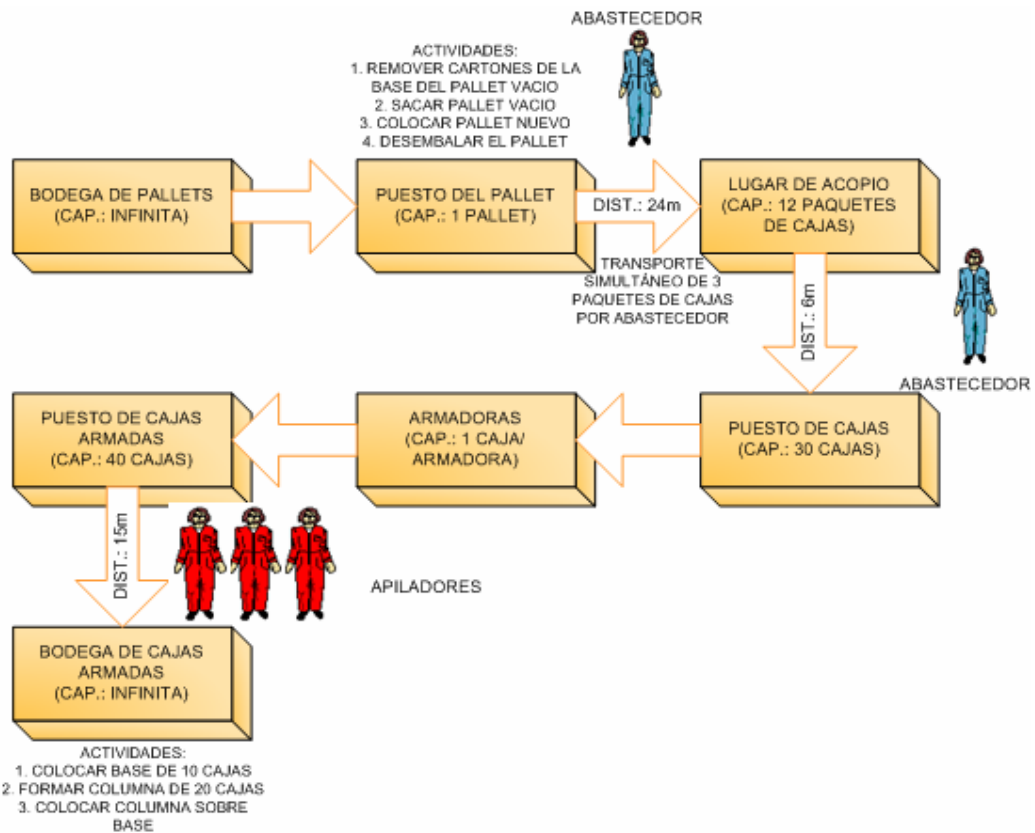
ABASTECEDOR

ACTIVIDADES:
1. REMOVER CARTONES DE LA BASE DEL PALLET VACIO
2. SACAR PALLET VACIO
3. COLOCAR PALLET NUEVO
4. DESEMBALAR EL PALLET

BODEGA DE PALLETS (CAP.: INFINITA)

PUESTO DEL PALLET (CAP.: 1 PALLET)

DIST.: 24m

LUGAR DE ACOPIO (CAP.: 12 PAQUETES DE CAJAS)

TRANSPORTE SIMULTÁNEO DE 3 PAQUETES DE CAJAS POR ABASTECEDOR

DIST.: 6m

ABASTECEDOR

PUESTO DE CAJAS ARMADAS (CAP.: 40 CAJAS)

ARMADORAS (CAP.: 1 CAJA/ ARMADORA)

PUESTO DE CAJAS (CAP.: 30 CAJAS)

DIST.: 15m

APILADORES

BODEGA DE CAJAS ARMADAS (CAP.: INFINITA)

ACTIVIDADES:
1. COLOCAR BASE DE 10 CAJAS
2. FORMAR COLUMNA DE 20 CAJAS
3. COLOCAR COLUMNA SOBRE BASE